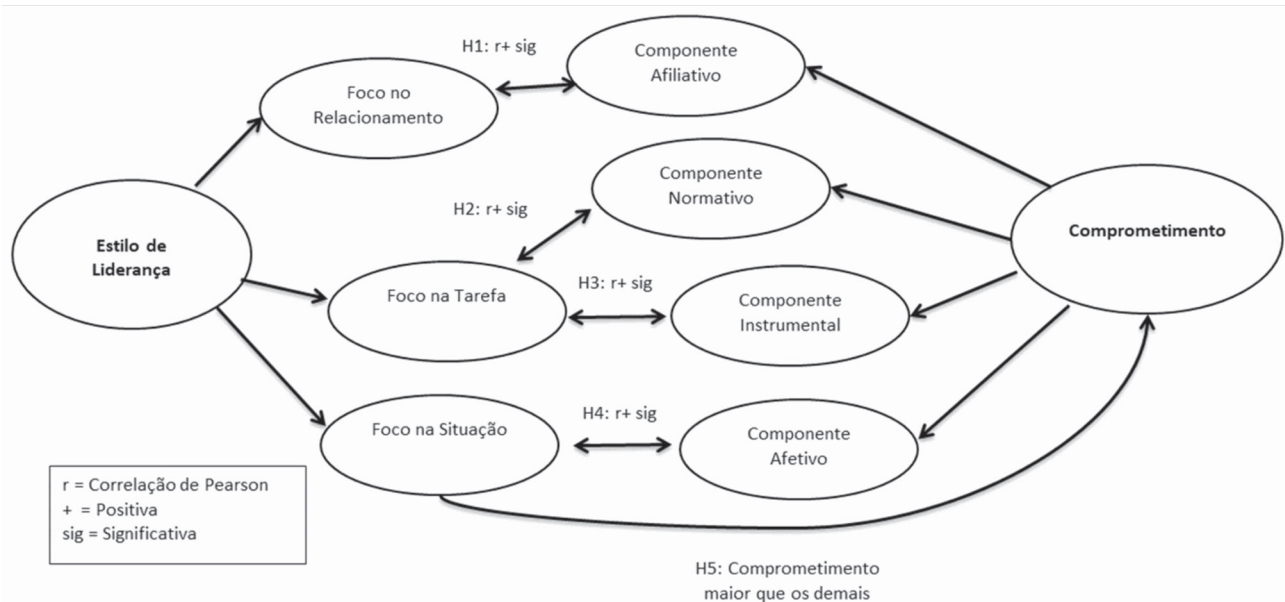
H1: r+ sig

Componente Afiliativo

Foco no Relacionamento

Componente Normativo

H2: r+ sig

Estilo de Liderança

Comprometimento

Foco na Tarefa

H3: r+ sig

Componente Instrumental

Foco na Situação

H4: r+ sig

Componente Afetivo

r = Correlação de Pearson
+ = Positiva
sig = Significativa

H5: Comprometimento maior que os demais